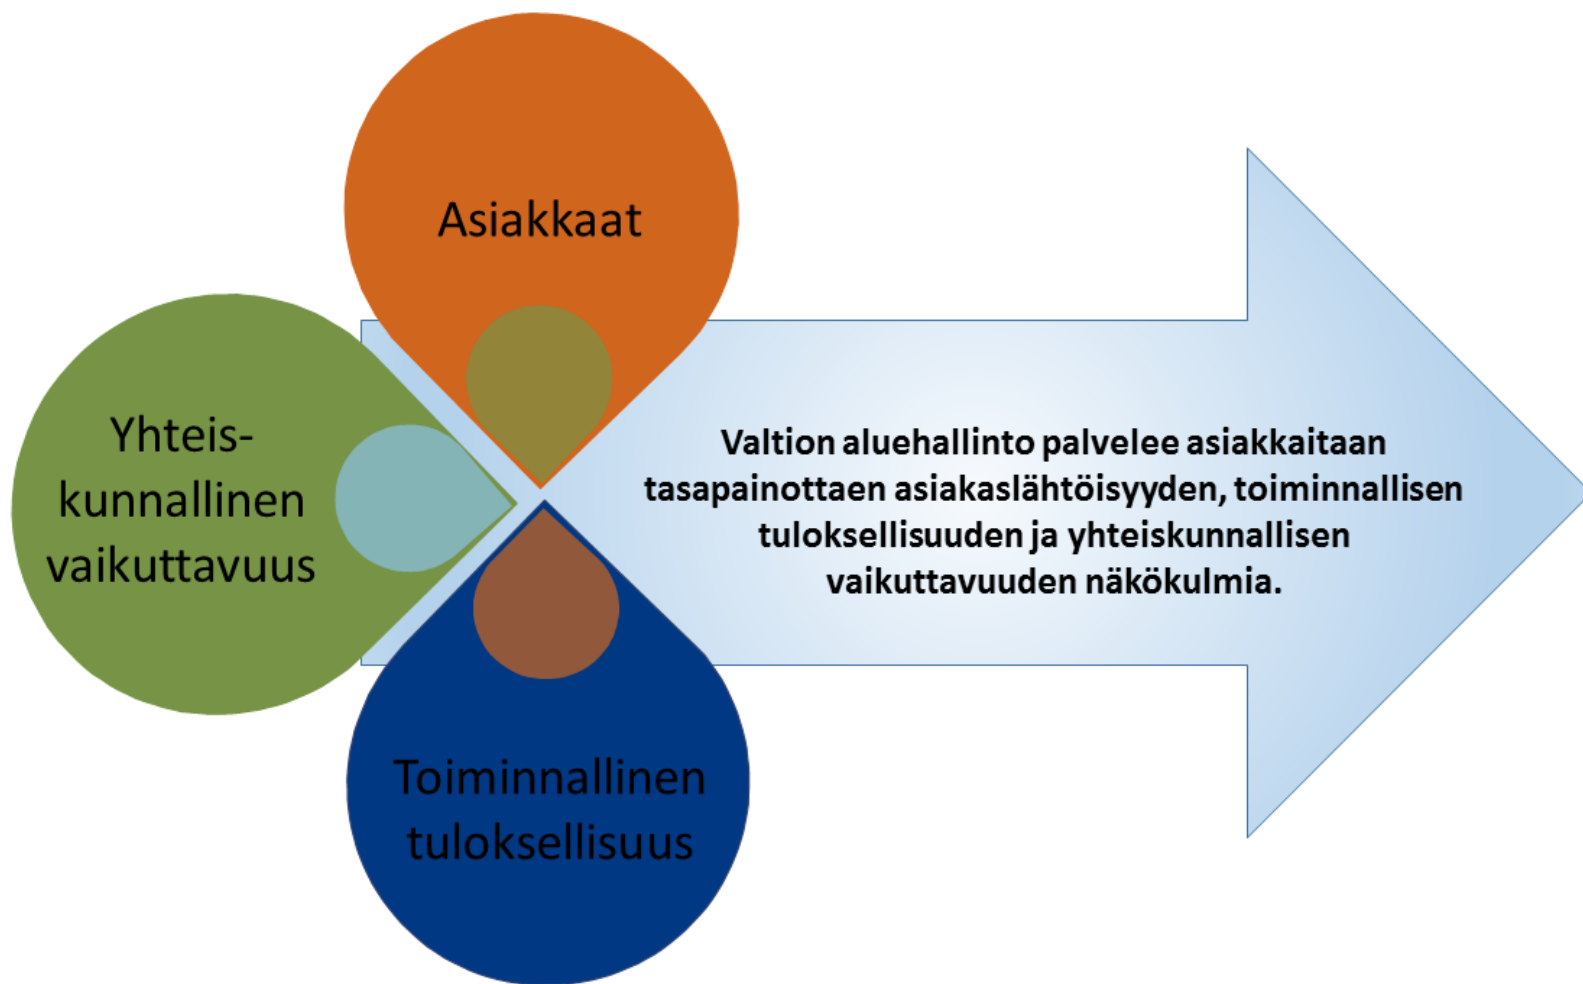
Asiakkaat

Yhteis-kunnallinen vaikuttavuus

Toiminnallinen tuloksellisuus

Valtion aluehallinto palvelee asiakkaitaan tasapainottaen asiakaslähtöisyyden, toiminnallisen tuloksellisuuden ja yhteiskunnallisen vaikuttavuuden näkökulmia.